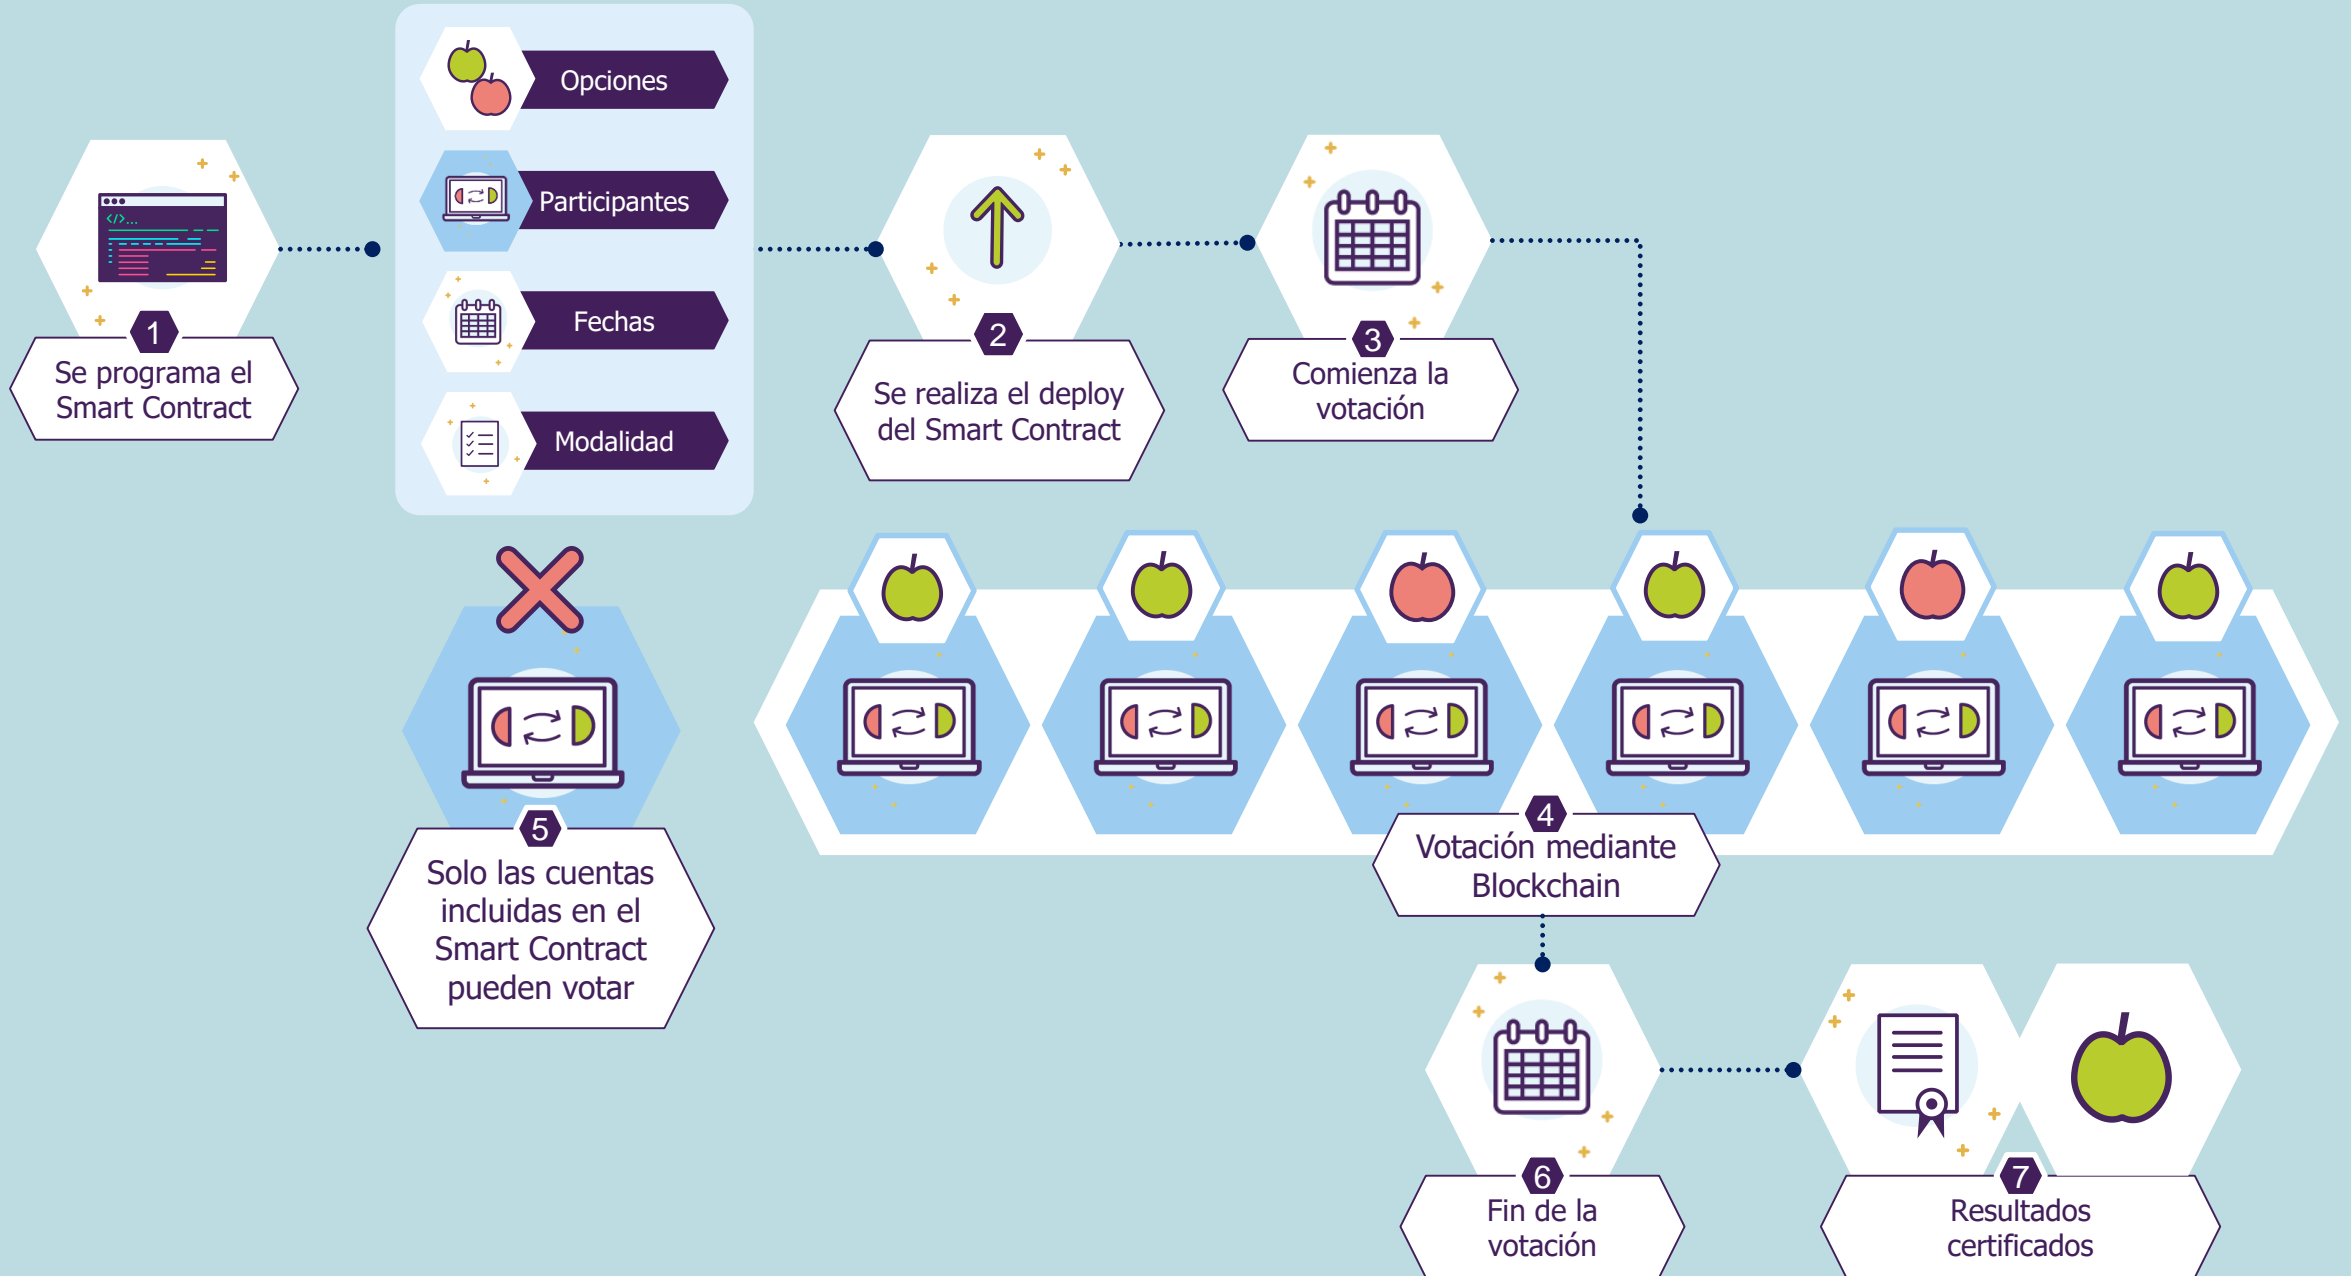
1
Se programa el Smart Contract

Opciones
Participantes
Fechas
Modalidad

2
Se realiza el deploy del Smart Contract

3
Comienza la votación

4
Votación mediante Blockchain

5
Solo las cuentas incluidas en el Smart Contract pueden votar

6
Fin de la votación

7
Resultados certificados